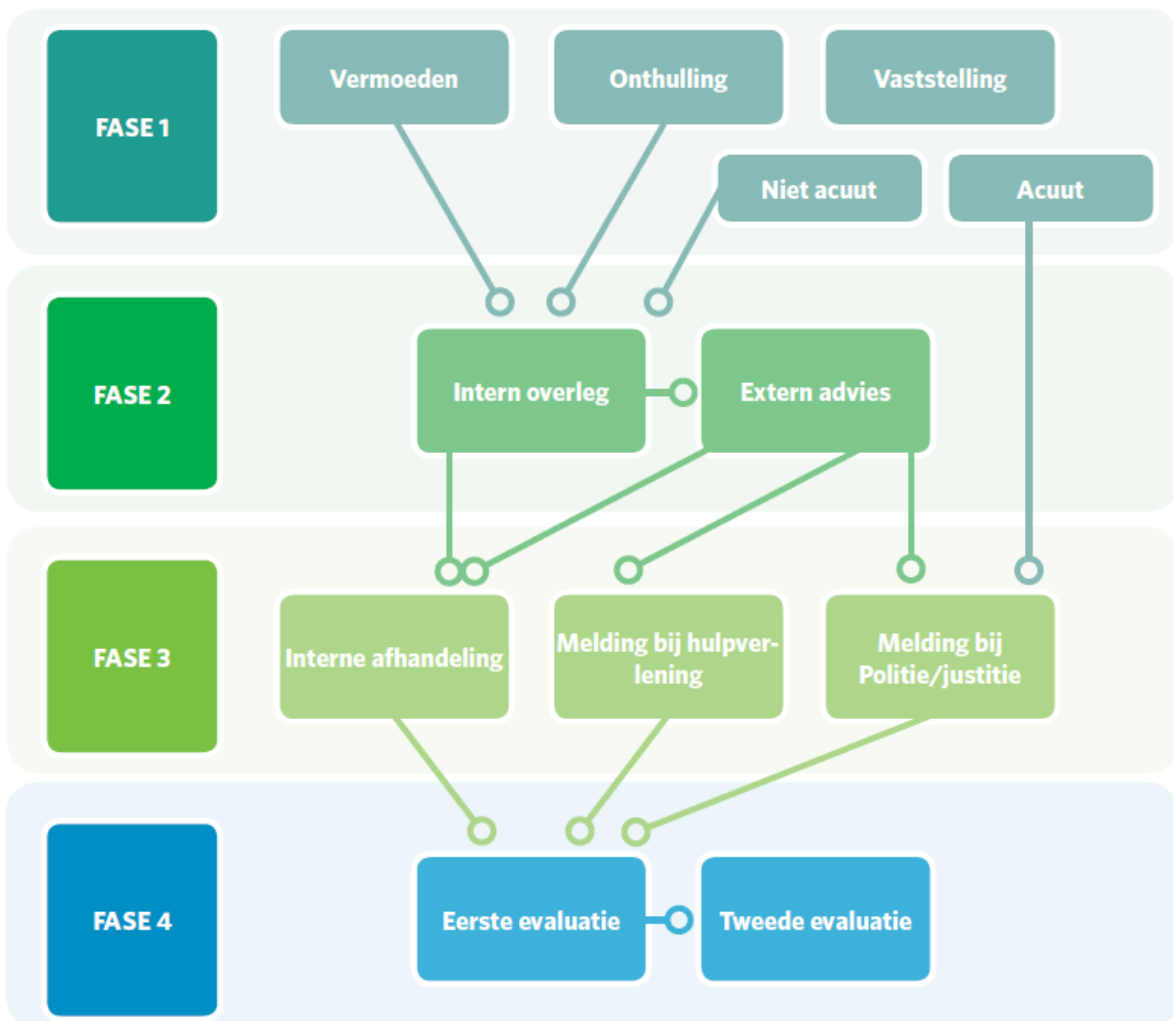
FASE 1

Vermoeden

Onthulling

Vaststelling

Niet acuut

Acuut

FASE 2

Intern overleg

Extern advies

FASE 3

Interne afhandeling

Melding bij hulpverlening

Melding bij Politie/justitie

FASE 4

Eerste evaluatie

Tweede evaluatie